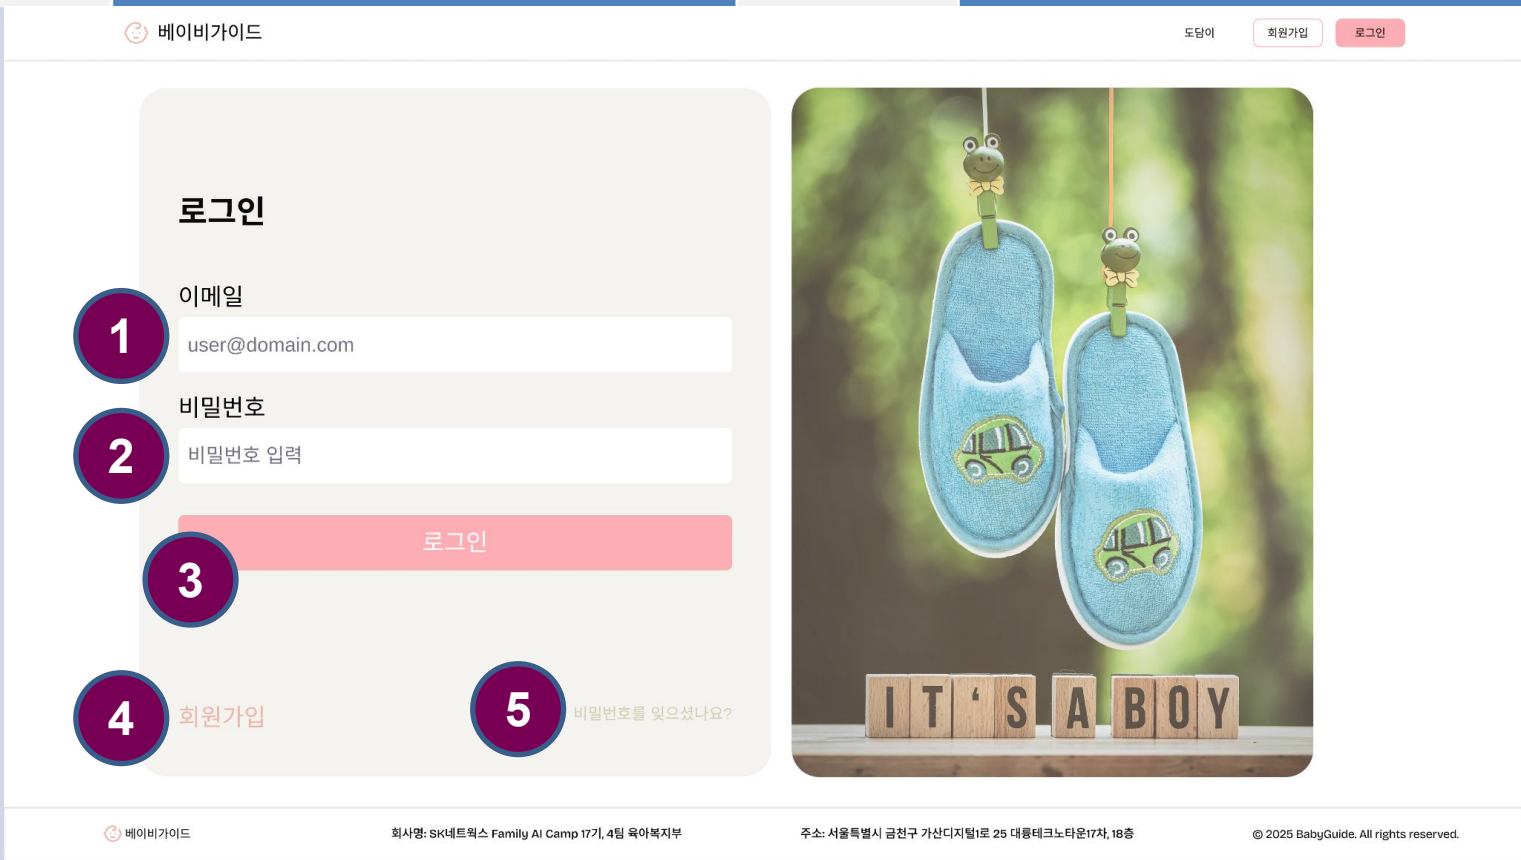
베이비가이드

도담이 회원가입 로그인

로그인

이메일

1

user@domain.com

비밀번호

2

비밀번호 입력

로그인

3

4

회원가입

5

비밀번호를 잊으셨나요?

IT'S A BOY

베이비가이드

회사명: SK네트웍스 Family AI Camp 17기, 4팀 육아복지부

주소: 서울특별시 금천구 가산디지털1로 25 대륭테크노타운17차, 18층

© 2025 BabyGuide. All rights reserved.